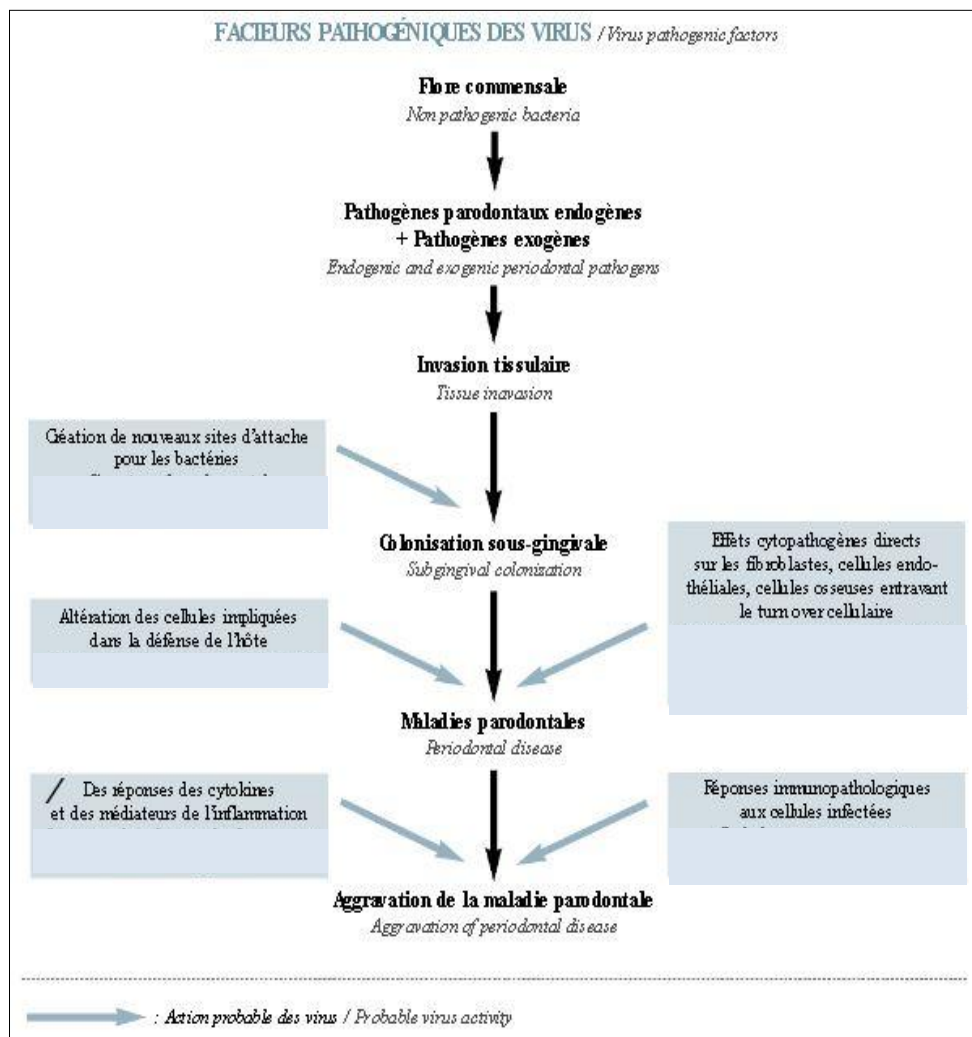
FACIEURS PATHOGÉNIQUES DES VIRUS / Virus pathogenic factors

Flore commensale
Non pathogenic bacteria

Pathogènes parodontaux endogènes
+ Pathogènes exogènes
Endogenic and exogenic periodontal pathogens

Invasion tissulaire
Tissue inavasion

Géation de nouveaux sites d'attache pour les bactéries
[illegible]

Colonisation sous-gingivale
Subgingival colonisation

Effets cytopathogènes directs sur les fibroblastes, cellules endothéliales, cellules osseuses entravant le turn over cellulaire

Altération des cellules impliquées dans la défense de l'hôte

Maladies parodontales
Periodontal disease

/ Des réponses des cytokines et des médiateurs de l'inflammation
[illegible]

Réponses immunopathologiques aux cellules infectées
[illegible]

Aggravation de la maladie parodontale
Aggravation of periodontal disease

: Action probable des virus / Probable virus activity